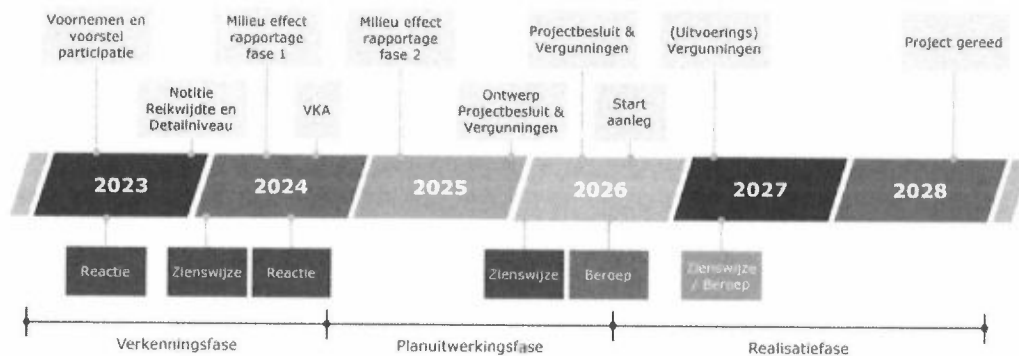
Voornemen en voorstel participatie

Notitie Reikwijdte en Detailniveau

Milieu effect rapportage fase 1

VKA

Milieu effect rapportage fase 2

Ontwerp Projectbesluit & Vergunningen

Projectbesluit & Vergunningen

Start aanleg

(Uitvoerings) Vergunningen

Project gereed

2023

2024

2025

2026

2027

2028

Reactie

Zienswijze

Reactie

Zienswijze

Beroep

Zienswijze / Beroep

Verkenningsfase

Planuitwerkingsfase

Realisatiefase